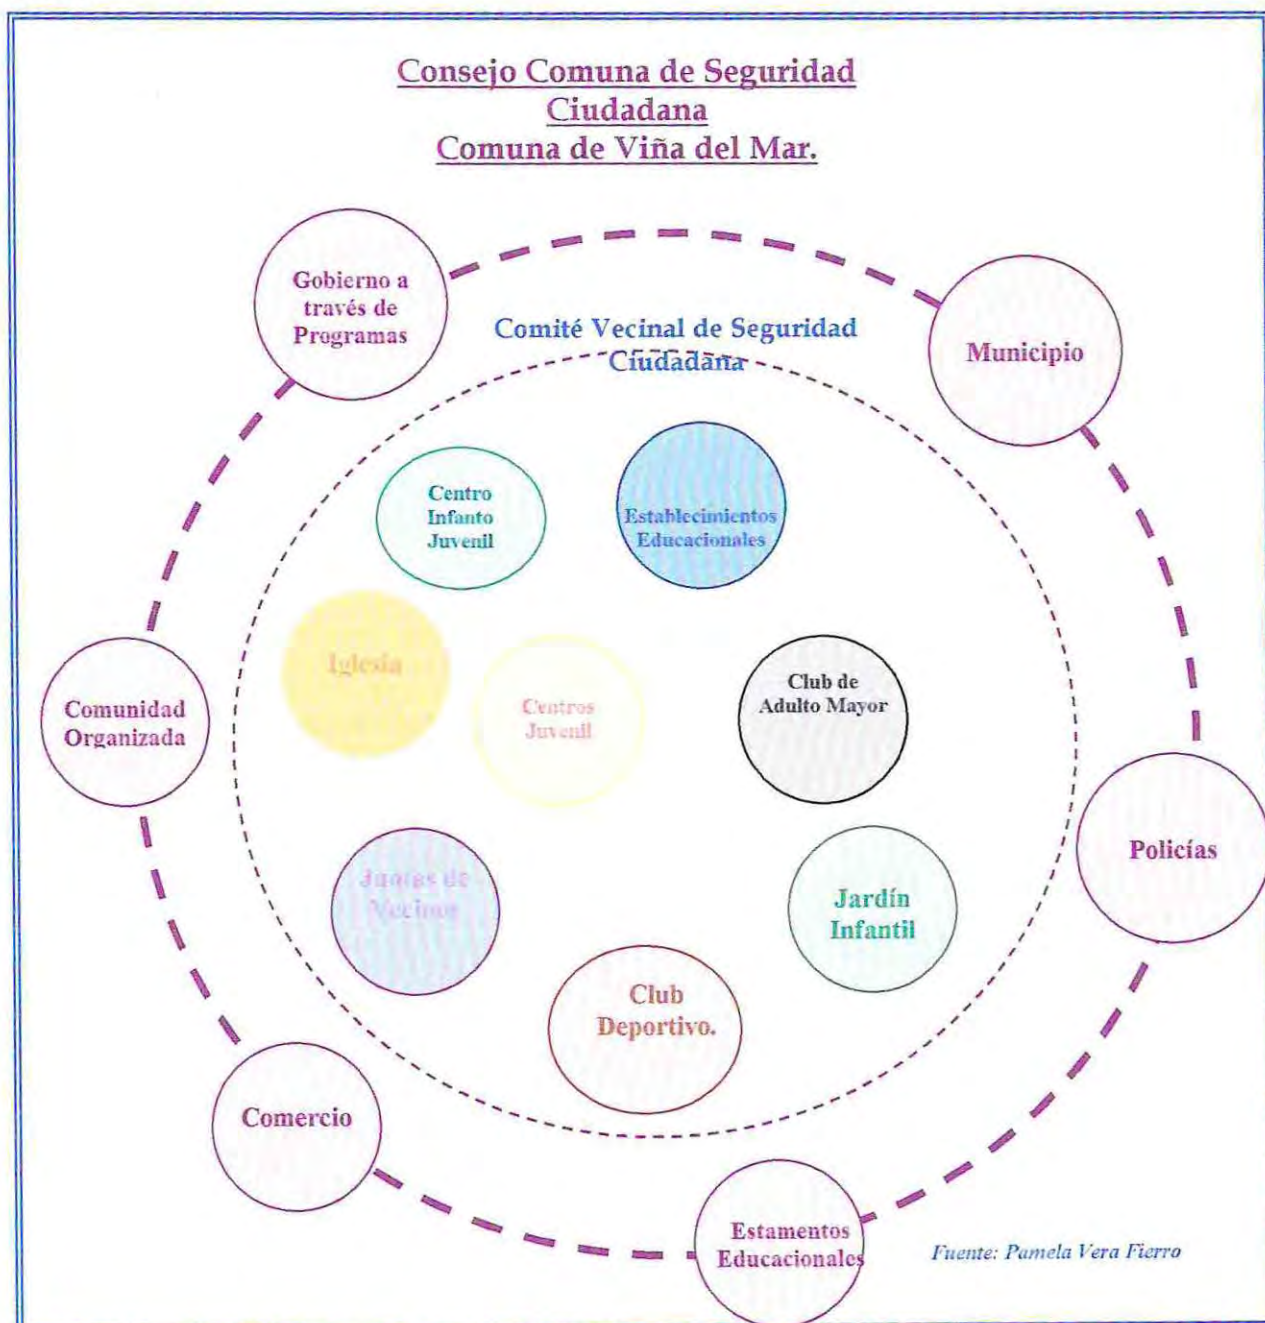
Consejo Comuna de Seguridad Ciudadana
Comuna de Viña del Mar.

Gobierno a través de Programas

Municipio

Comité Vecinal de Seguridad Ciudadana

Centro Infanto Juvenil

Establecimientos Educacionales

Iglesia

Centros Juvenil

Club de Adulto Mayor

Comunidad Organizada

Policías

Juntas de Vecinos

Jardín Infantil

Club Deportivo.

Comercio

Estamentos Educacionales

Fuente: Pamela Vera Fierro